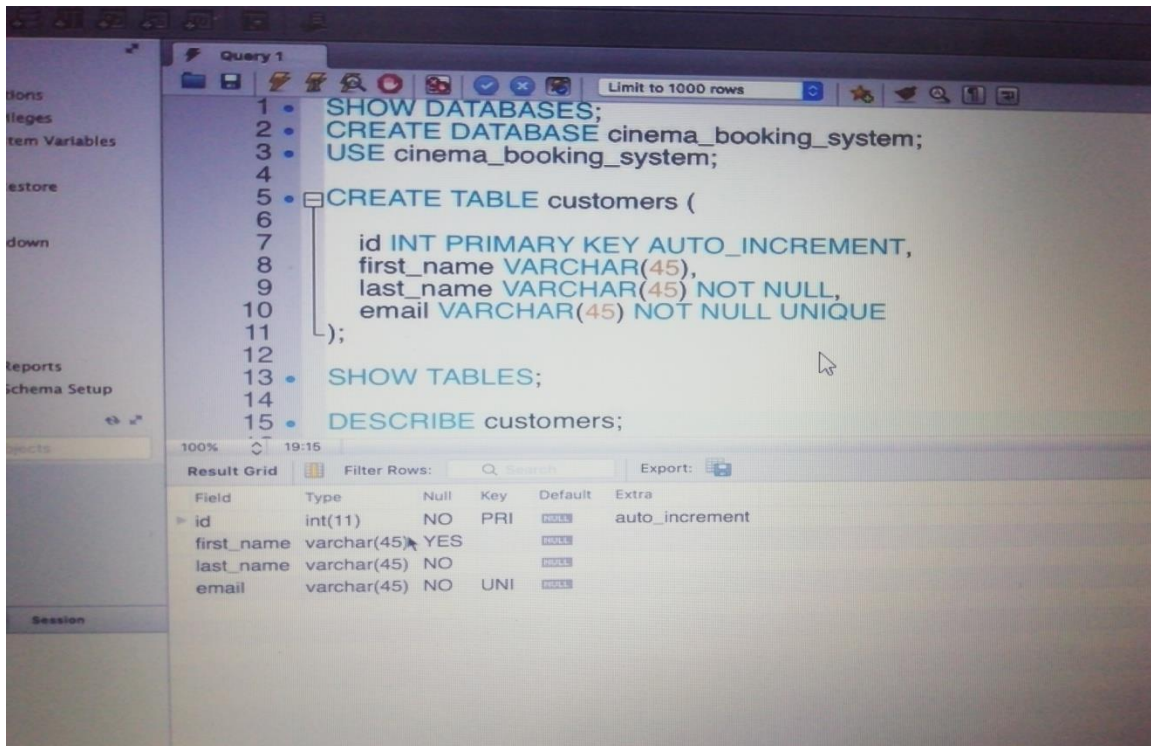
Query 1

Limit to 1000 rows

tions
ileges
tem Variables
estore
down
Reports
Schema Setup
Session

1 SHOW DATABASES;
2 CREATE DATABASE cinema_booking_system;
3 USE cinema_booking_system;
4
5 CREATE TABLE customers (
6
7 id INT PRIMARY KEY AUTO_INCREMENT,
8 first_name VARCHAR(45),
9 last_name VARCHAR(45) NOT NULL,
10 email VARCHAR(45) NOT NULL UNIQUE
11 );
12
13 SHOW TABLES;
14
15 DESCRIBE customers;

100% 19:15

Result Grid Filter Rows: Search Export:

| Field | Type | Null | Key | Default | Extra |
|---|---|---|---|---|---|
| id | int(11) | NO | PRI | NULL | auto_increment |
| first_name | varchar(45) | YES | | NULL | |
| last_name | varchar(45) | NO | | NULL | |
| email | varchar(45) | NO | UNI | NULL | |